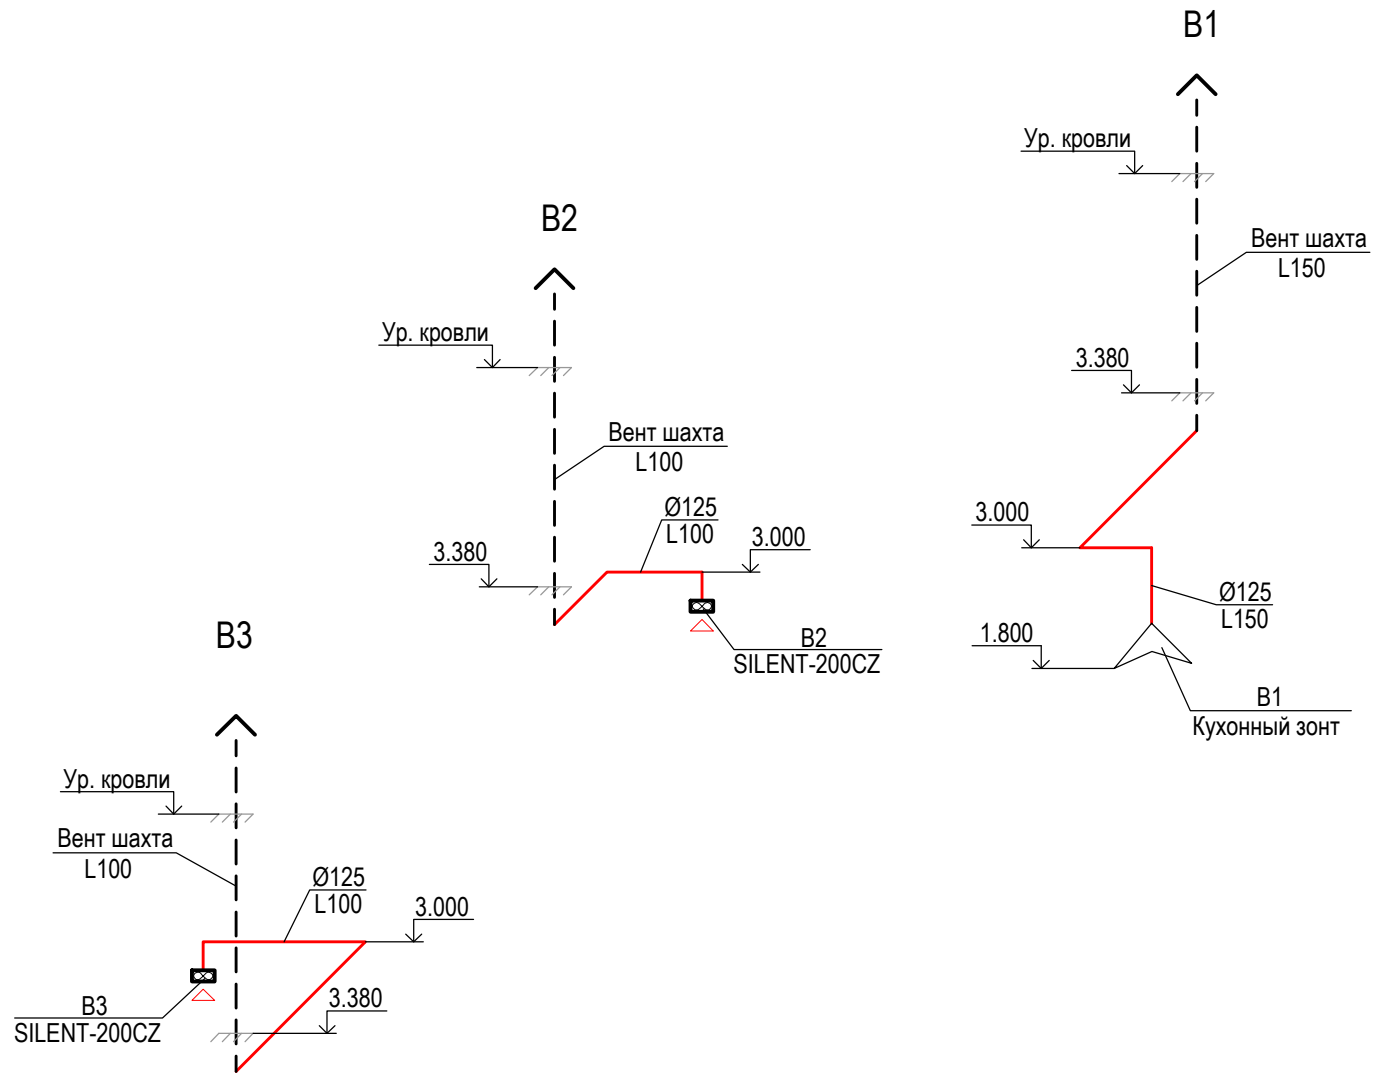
B1

Ур. кровли

Вент шахта
L150

3.380

3.000

Ø125
L150

1.800

B1
Кухонный зонт

B2

Ур. кровли

Вент шахта
L100

Ø125
L100

3.380

3.000

B2
SILENT-200CZ

B3

Ур. кровли

Вент шахта
L100

Ø125
L100

3.000

3.380

B3
SILENT-200CZ